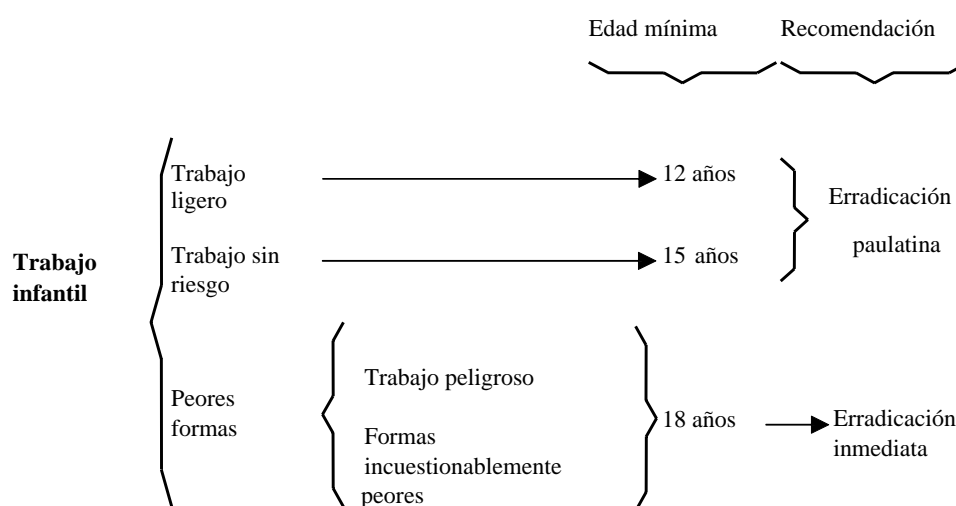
Edad mínima Recomendación

Trabajo infantil

Trabajo ligero 12 años

Trabajo sin riesgo 15 años

Erradicación paulatina

Peores formas

Trabajo peligroso

Formas incuestionablemente peores

18 años

Erradicación inmediata